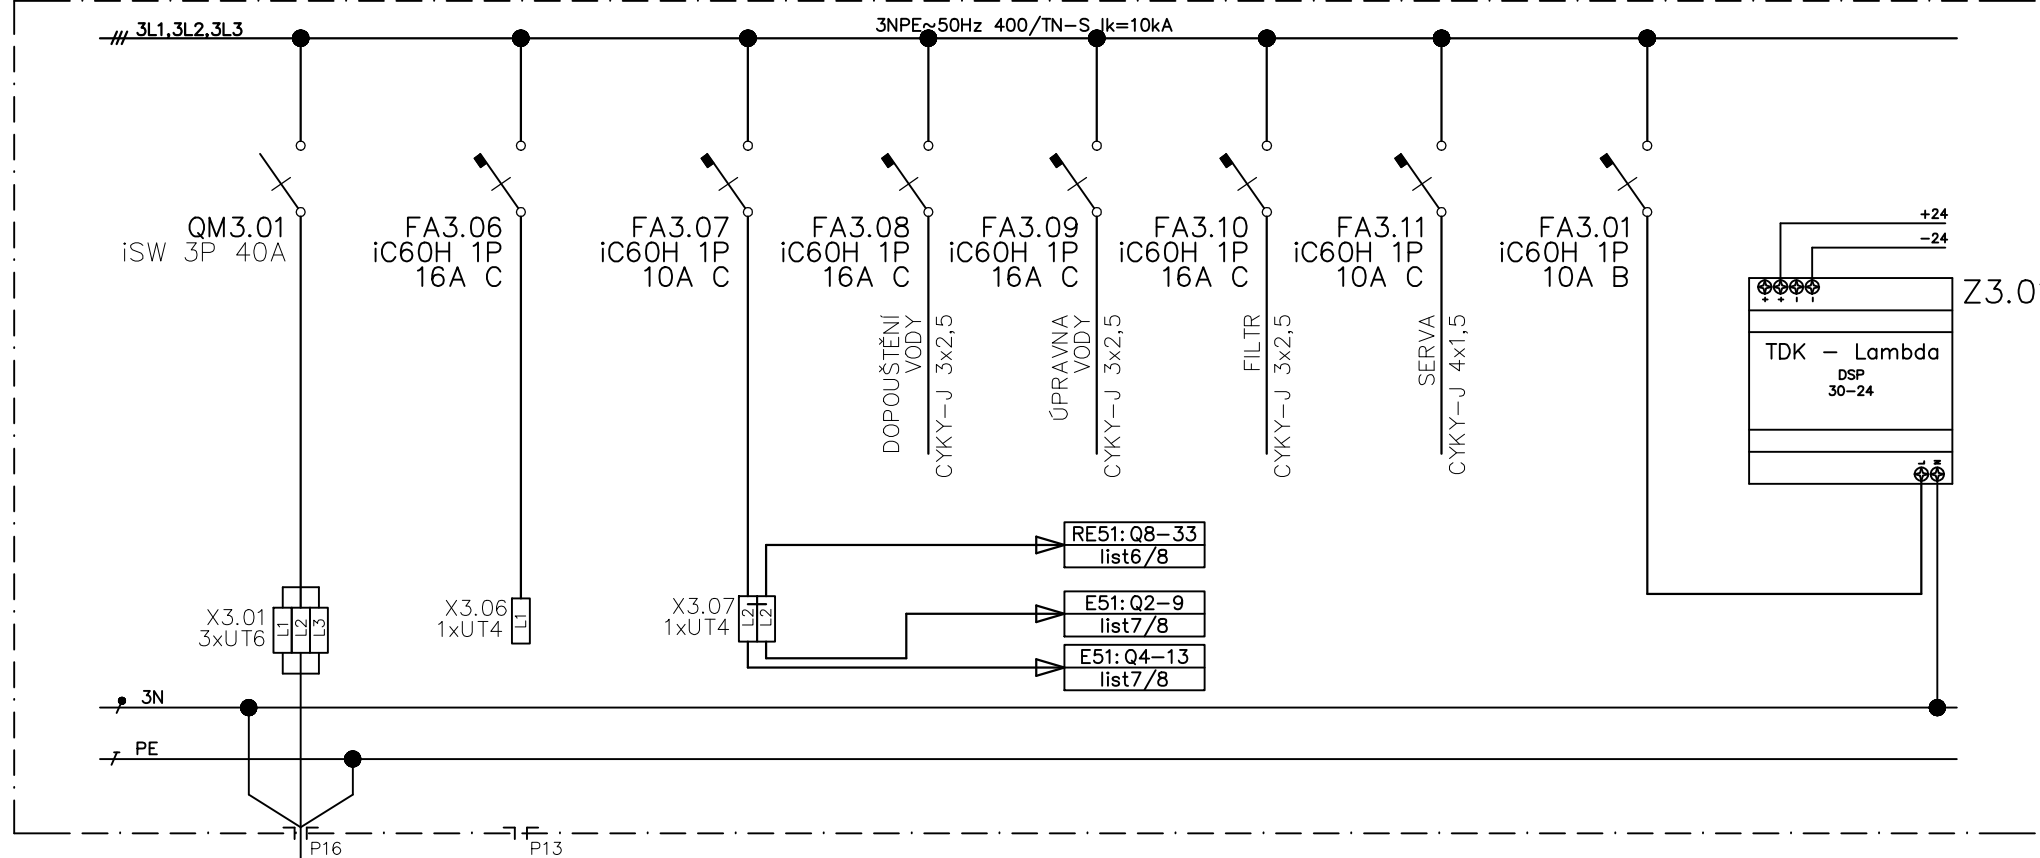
3L1,3L2,3L3

3NPE~50Hz 400/TN-S Ik=10kA

QM3.01
iSW 3P 40A

FA3.06
iC60H 1P
16A C

FA3.07
iC60H 1P
10A C

FA3.08
iC60H 1P
16A C

DOPOUŠTĚNÍ VODY
CYKY-J 3x2,5

FA3.09
iC60H 1P
16A C

ÚPRAVNA VODY
CYKY-J 3x2,5

FA3.10
iC60H 1P
16A C

FILTR
CYKY-J 3x2,5

FA3.11
iC60H 1P
10A C

SERVA
CYKY-J 4x1,5

FA3.01
iC60H 1P
10A B

+24
-24

Z3.0

TDK - Lambda
DSP
30-24

RE51: Q8-33
list6/8

E51: Q2-9
list7/8

E51: Q4-13
list7/8

X3.01
3xUT6
L1 L2 L3

X3.06
1xUT4
L1

X3.07
1xUT4
L2 L2

3N

PE

P16

P13